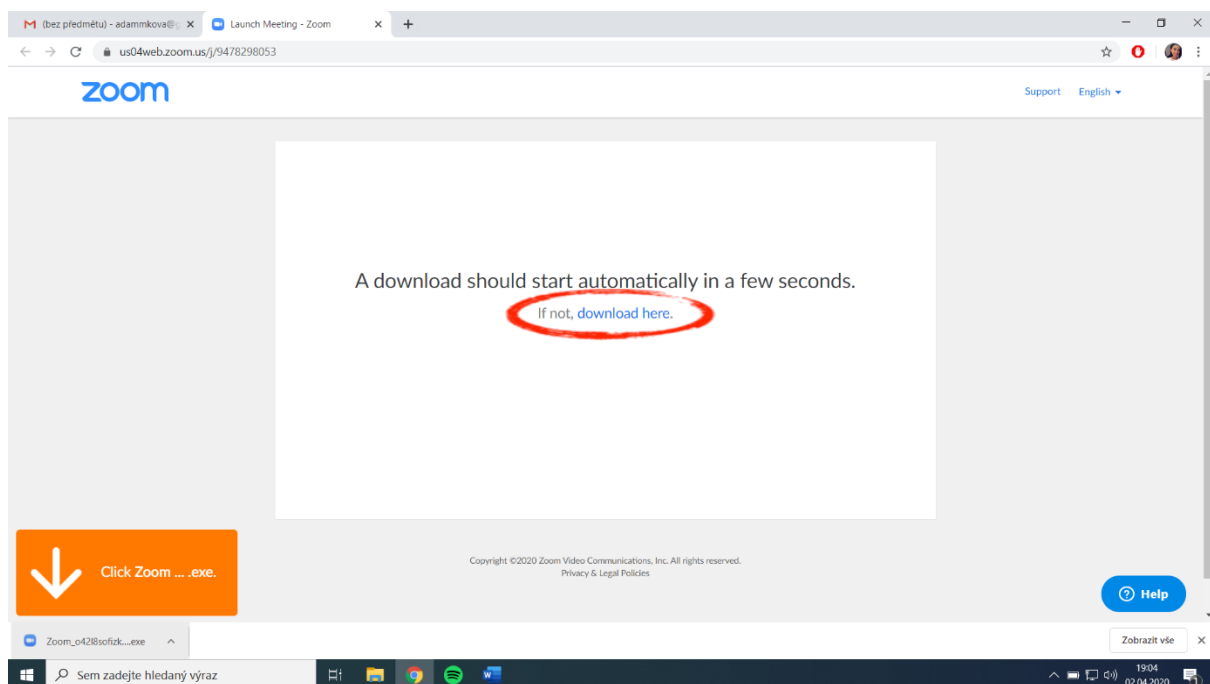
(bez předmětu) - adammkova@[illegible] ×
Launch Meeting - Zoom ×
+

us04web.zoom.us/j/9478298053

zoom

Support English

A download should start automatically in a few seconds.

If not, download here.

Click Zoom ... .exe.

Copyright ©2020 Zoom Video Communications, Inc. All rights reserved.
Privacy & Legal Policies

Help

Zoom_o42l8sofizk....exe

Zobrazit vše

Sem zadejte hledaný výraz

19:04
02.04.2020